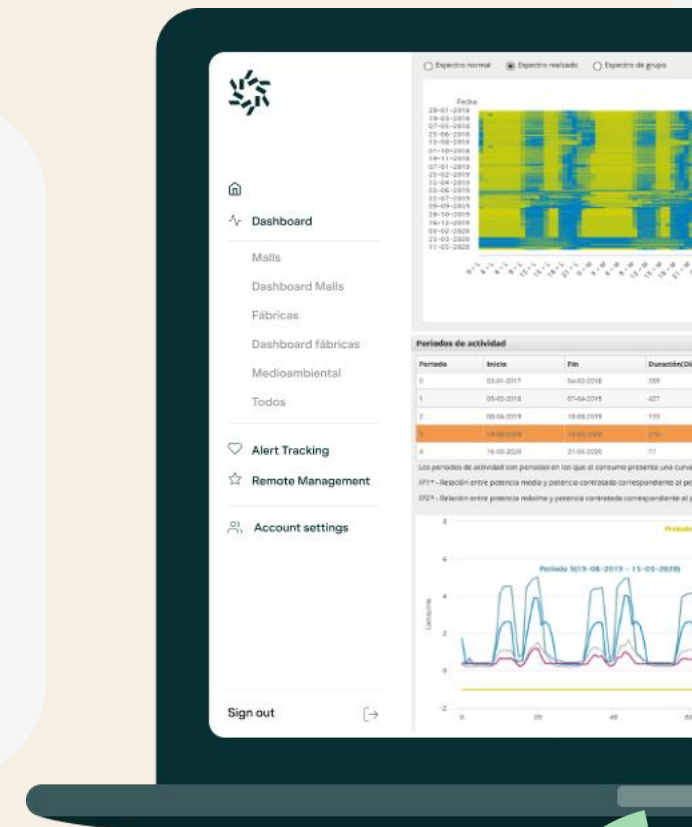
Espectro normal Espectro realizado Espectro de grupo

Fecha

Dashboard

Malls

Dashboard Malls

Fábricas

Dashboard fábricas

Medioambiental

Todos

Alert Tracking

Remote Management

Account settings

Sign out

Periodos de actividad

| Periodo | Inicio | Fin | Duración(Dí |
|---|---|---|---|
| 0 | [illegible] | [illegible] | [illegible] |
| 1 | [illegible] | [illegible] | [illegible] |
| 2 | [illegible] | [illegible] | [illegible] |
| 3 | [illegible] | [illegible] | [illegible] |
| 4 | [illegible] | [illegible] | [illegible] |

Los periodos de actividad son periodos en los que el consumo presenta una curva

FP1* - Relación entre potencia media y potencia contratada correspondiente al p

FP2* - Relación entre potencia máxima y potencia contratada correspondiente al p

Periodo 3(19-08-2019 - 15-03-2020)

Consumo

8
6
4
2
0
-2

0 20 40 60